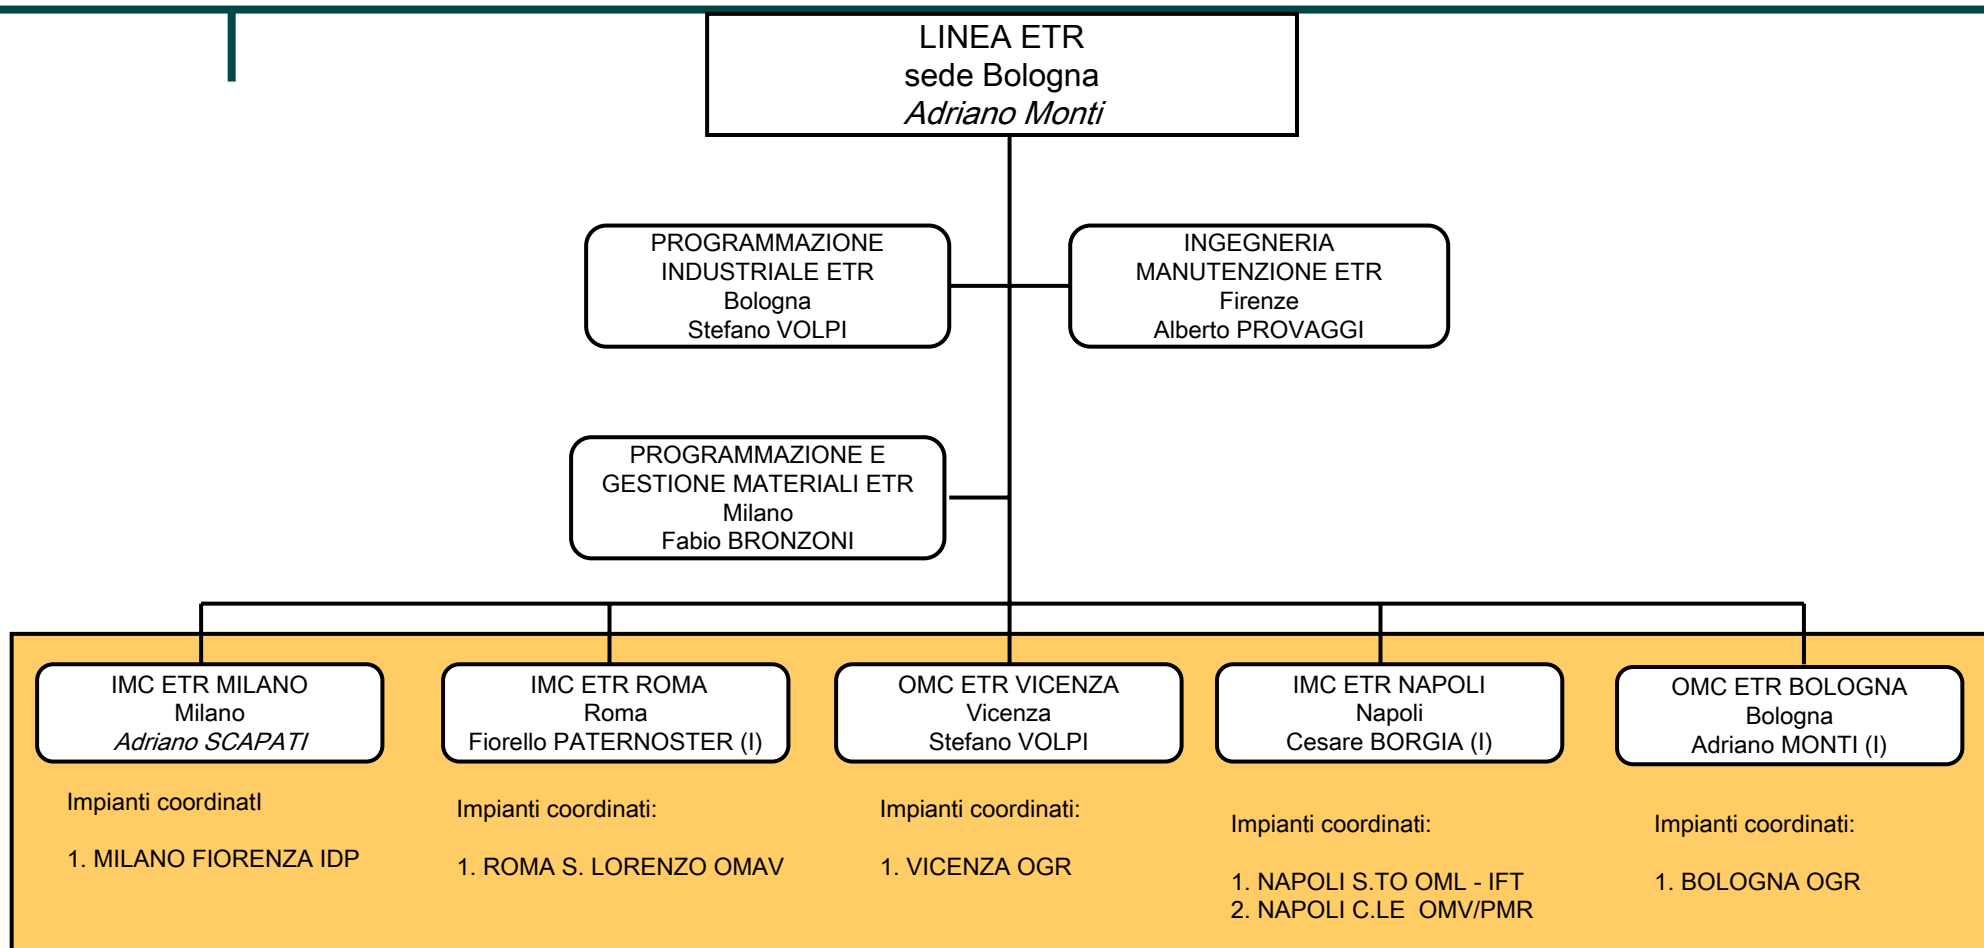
LINEA ETR
sede Bologna
*Adriano Monti*

PROGRAMMAZIONE INDUSTRIALE ETR
Bologna
Stefano VOLPI

INGEGNERIA MANUTENZIONE ETR
Firenze
Alberto PROVAGGI

PROGRAMMAZIONE E GESTIONE MATERIALI ETR
Milano
Fabio BRONZONI

IMC ETR MILANO
Milano
*Adriano SCAPATI*

Impianti coordinatI

1. MILANO FIORENZA IDP

IMC ETR ROMA
Roma
Fiorello PATERNOSTER (I)

Impianti coordinati:

1. ROMA S. LORENZO OMAV

OMC ETR VICENZA
Vicenza
Stefano VOLPI

Impianti coordinati:

1. VICENZA OGR

IMC ETR NAPOLI
Napoli
Cesare BORGIA (I)

Impianti coordinati:

1. NAPOLI S.TO OML - IFT
2. NAPOLI C.LE OMV/PMR

OMC ETR BOLOGNA
Bologna
Adriano MONTI (I)

Impianti coordinati:

1. BOLOGNA OGR